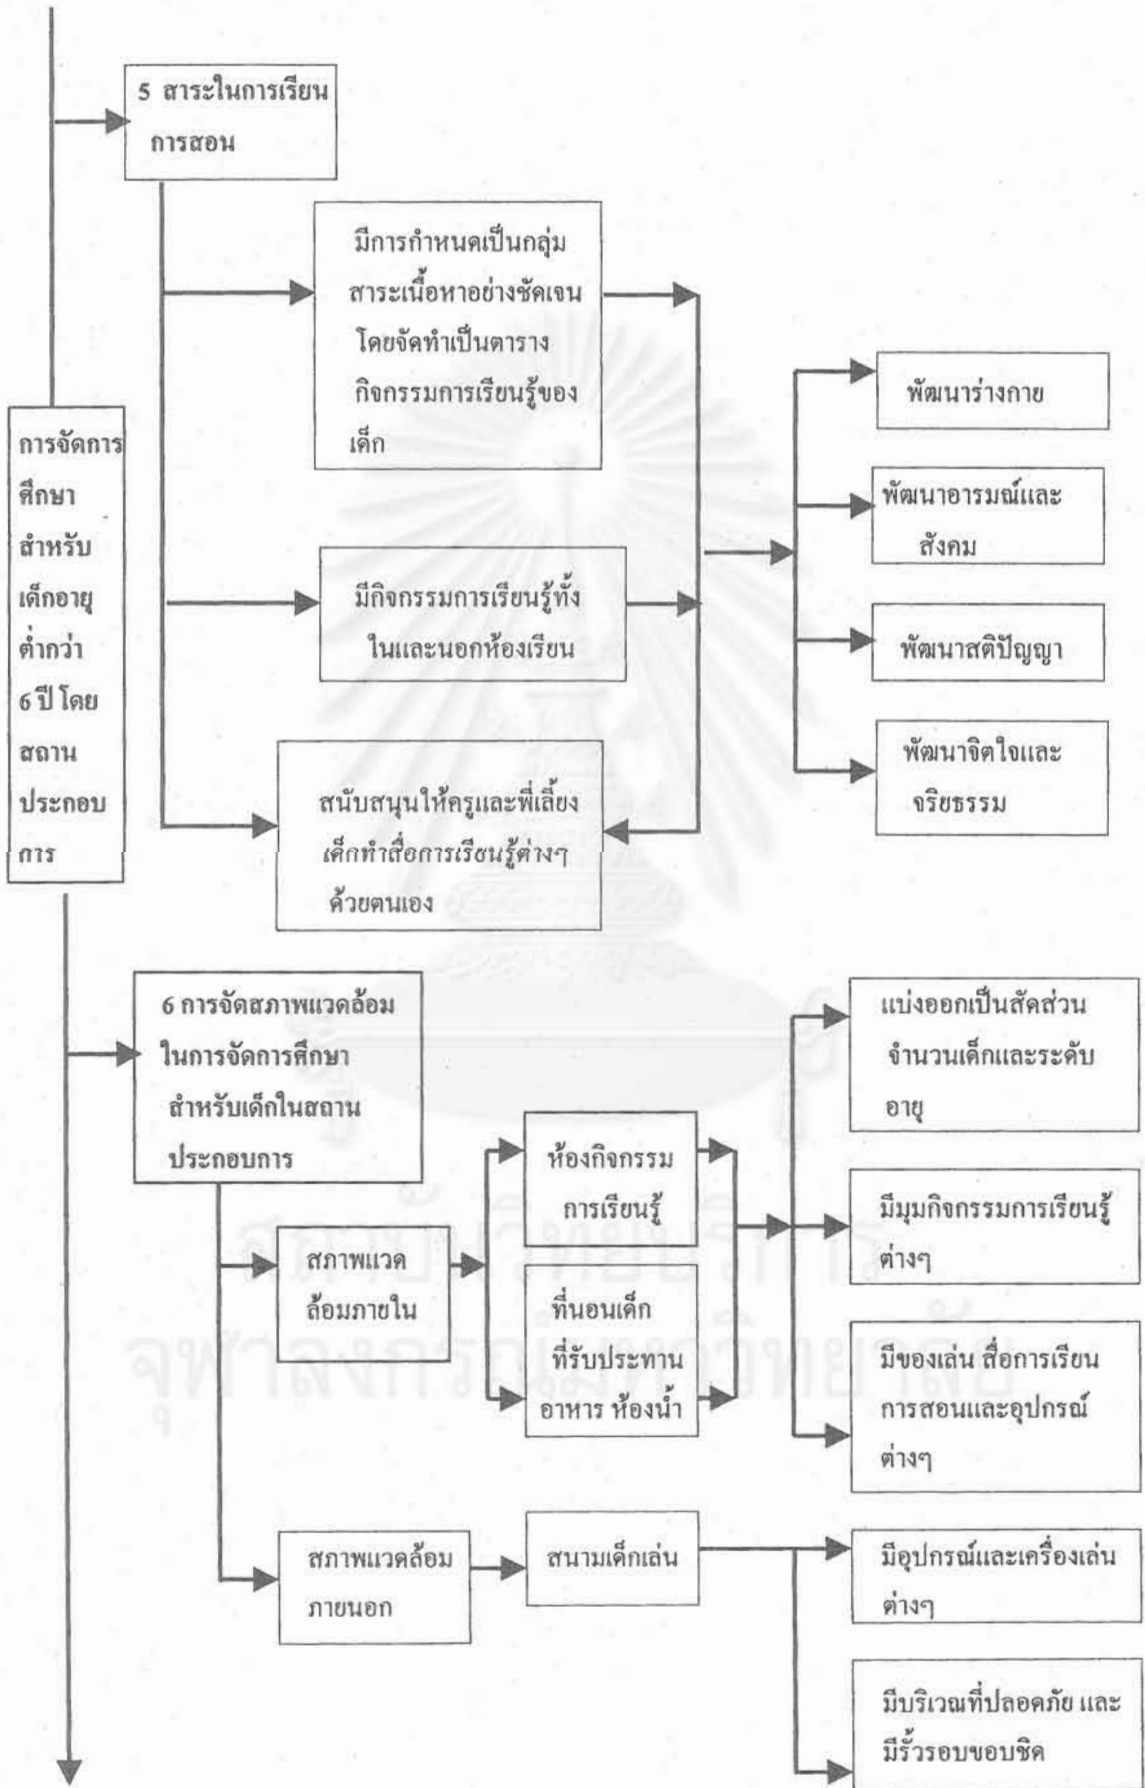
5 สาระในการเรียนการสอน

มีการกำหนดเป็นกลุ่มสาระเนื้อหาอย่างชัดเจน โดยจัดทำเป็นตารางกิจกรรมการเรียนรู้ของเด็ก

มีกิจกรรมการเรียนรู้ทั้งในและนอกห้องเรียน

สนับสนุนให้ครูและพี่เลี้ยงเด็กทำสื่อการเรียนรู้ต่างๆ ด้วยตนเอง

พัฒนาร่างกาย

พัฒนาอารมณ์และสังคม

พัฒนาสติปัญญา

พัฒนาจิตใจและจริยธรรม

การจัดการศึกษาสำหรับเด็กอายุต่ำกว่า 6 ปี โดยสถานประกอบการ

6 การจัดสภาพแวดล้อมในการจัดการศึกษาสำหรับเด็กในสถานประกอบการ

สภาพแวดล้อมภายใน

ห้องกิจกรรมการเรียนรู้

ที่นอนเด็ก ที่รับประทานอาหาร ห้องน้ำ

แบ่งออกเป็นสัดส่วนจำนวนเด็กและระดับอายุ

มีมุมกิจกรรมการเรียนรู้ต่างๆ

มีของเล่น สื่อการเรียนการสอนและอุปกรณ์ต่างๆ

สภาพแวดล้อมภายนอก

สนามเด็กเล่น

มีอุปกรณ์และเครื่องเล่นต่างๆ

มีบริเวณที่ปลอดภัย และมีรั้วรอบขอบชิด